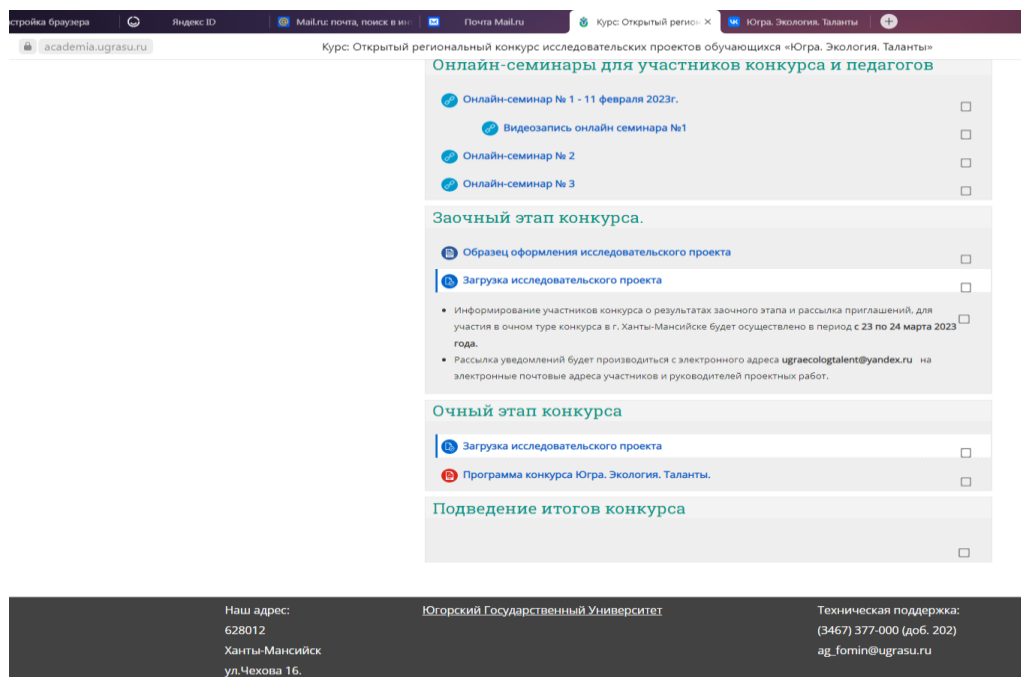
стройка браузера | Яндекс ID | Mail.ru: почта, поиск в ин | Почта Mail.ru | Курс: Открытый регион | Югра. Экология. Таланты

academia.ugrasu.ru   Курс: Открытый региональный конкурс исследовательских проектов обучающихся «Югра. Экология. Таланты»

Онлайн-семинары для участников конкурса и педагогов

Онлайн-семинар № 1 - 11 февраля 2023г.

Видеозапись онлайн семинара №1

Онлайн-семинар № 2

Онлайн-семинар № 3

Заочный этап конкурса.

Образец оформления исследовательского проекта

Загрузка исследовательского проекта

- Информирование участников конкурса о результатах заочного этапа и рассылка приглашений, для участия в очном туре конкурса в г. Ханты-Мансийске будет осуществлено в период **с 23 по 24 марта 2023 года.**
- Рассылка уведомлений будет производиться с электронного адреса **ugraecologtalent@yandex.ru** на электронные почтовые адреса участников и руководителей проектных работ.

Очный этап конкурса

Загрузка исследовательского проекта

Программа конкурса Югра. Экология. Таланты.

Подведение итогов конкурса

Наш адрес:
628012
Ханты-Мансийск
ул.Чехова 16.

Югорский Государственный Университет

Техническая поддержка:
(3467) 377-000 (доб. 202)
ag_fomin@ugrasu.ru